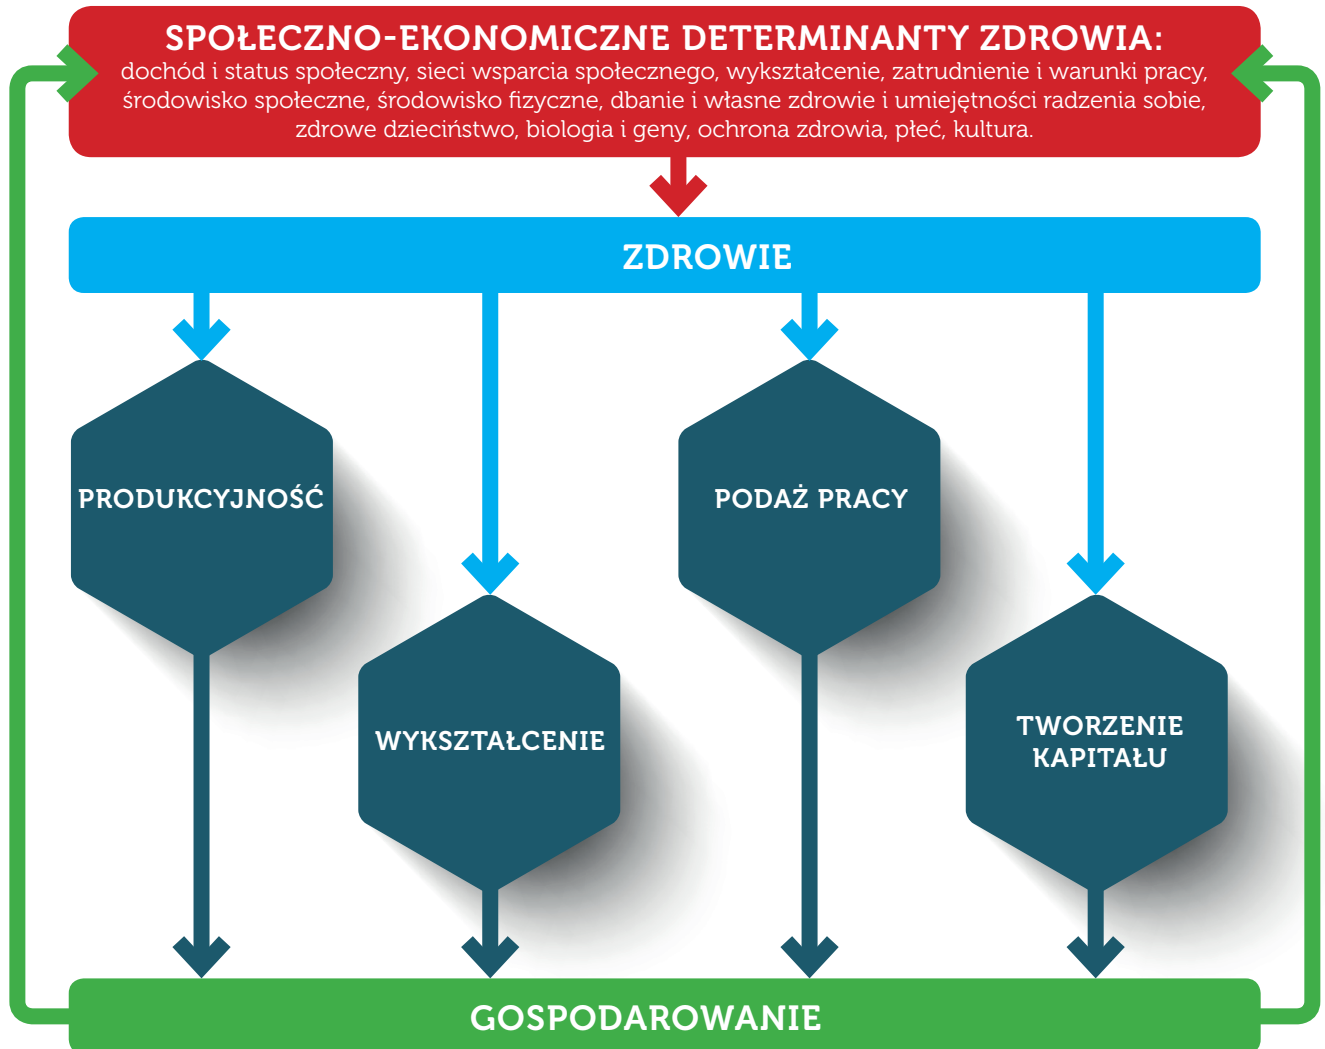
SPOŁECZNO-EKONOMICZNE DETERMINANTY ZDROWIA:
dochód i status społeczny, sieci wsparcia społecznego, wykształcenie, zatrudnienie i warunki pracy, środowisko społeczne, środowisko fizyczne, dbanie i własne zdrowie i umiejętności radzenia sobie, zdrowe dzieciństwo, biologia i geny, ochrona zdrowia, płeć, kultura.

ZDROWIE

PRODUKCYJNOŚĆ

WYKSZTAŁCENIE

PODAŻ PRACY

TWORZENIE KAPITAŁU

GOSPODAROWANIE